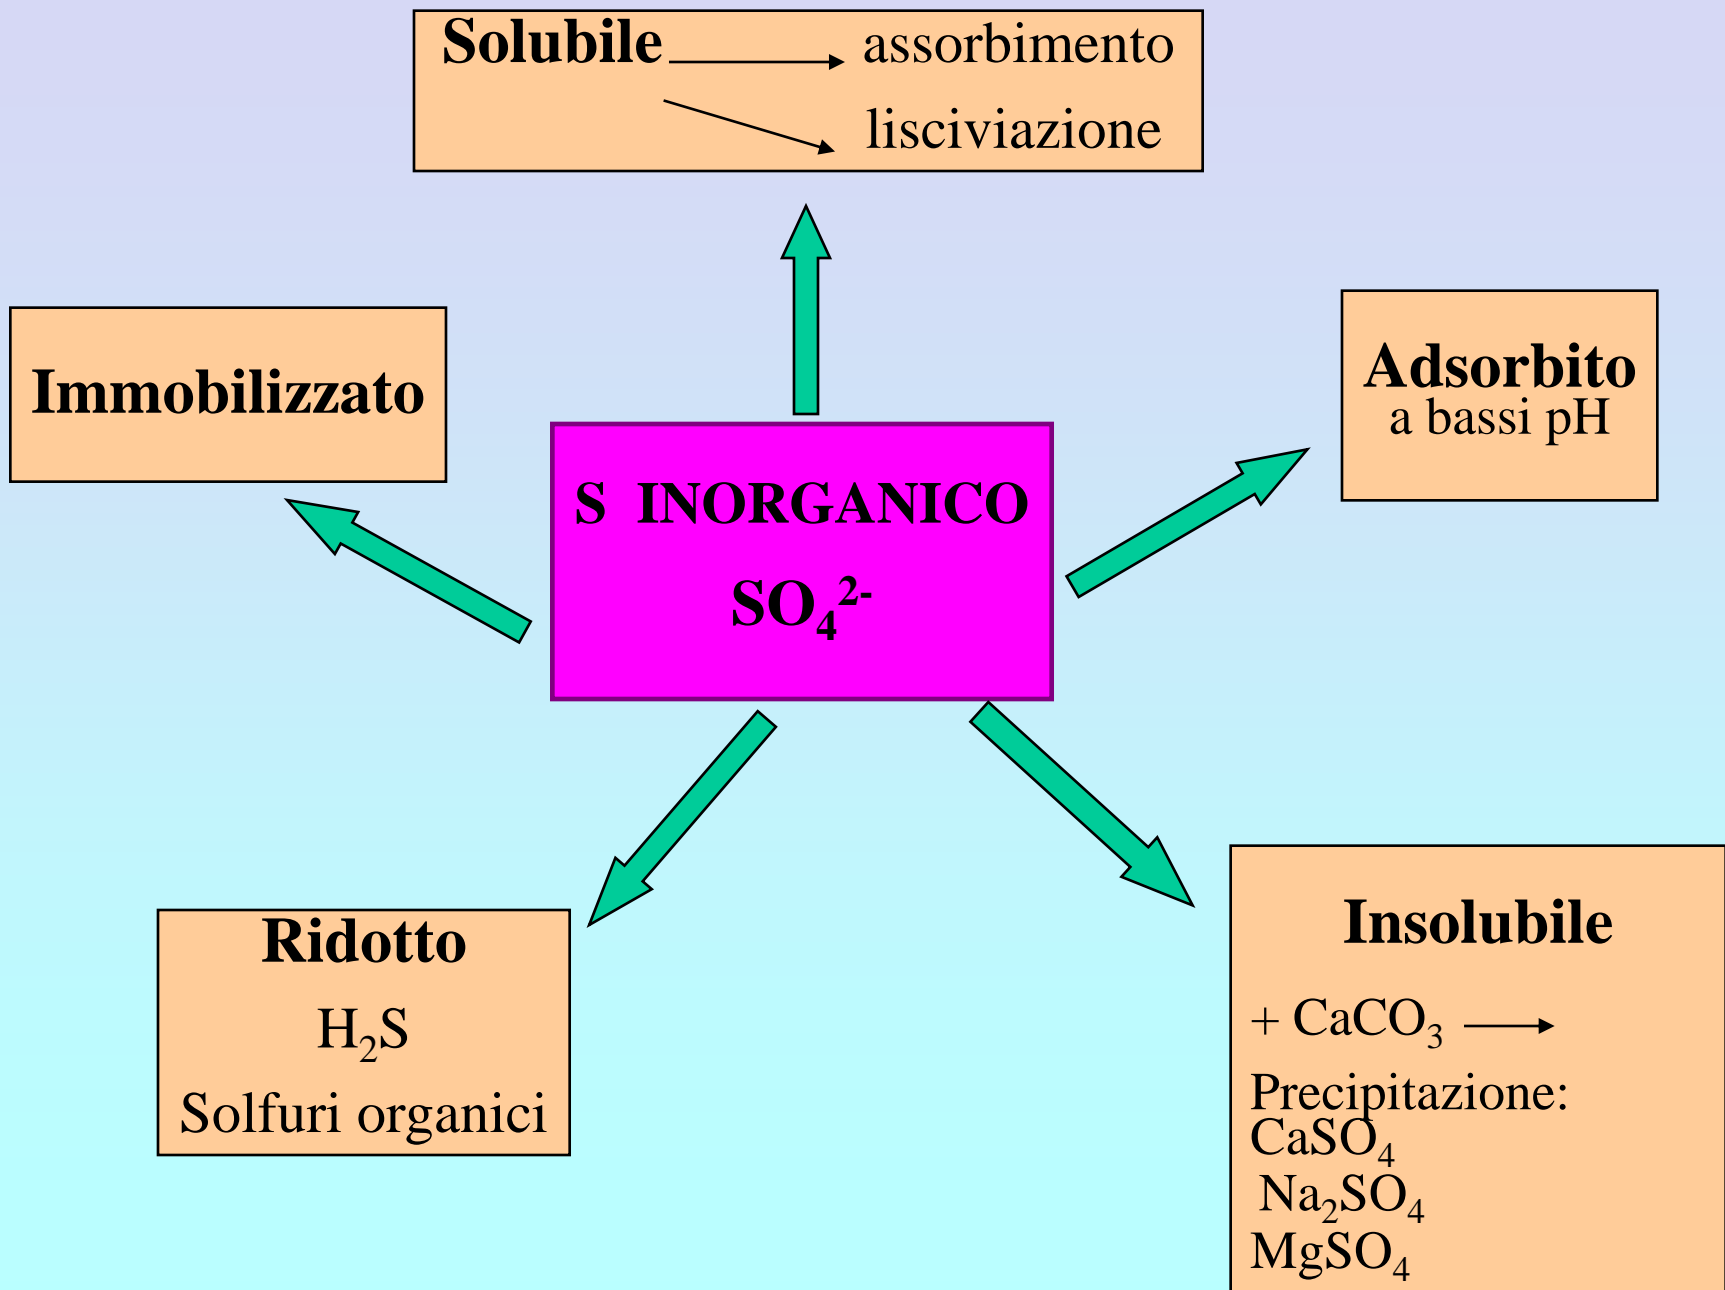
Solubile → assorbimento
lisciviazione

Immobilizzato

S INORGANICO
$SO_4^{2-}$

Adsorbito
a bassi pH

Ridotto
$H_2S$
Solfuri organici

Insolubile
+ $CaCO_3$ →
Precipitazione:
$CaSO_4$
$Na_2SO_4$
$MgSO_4$